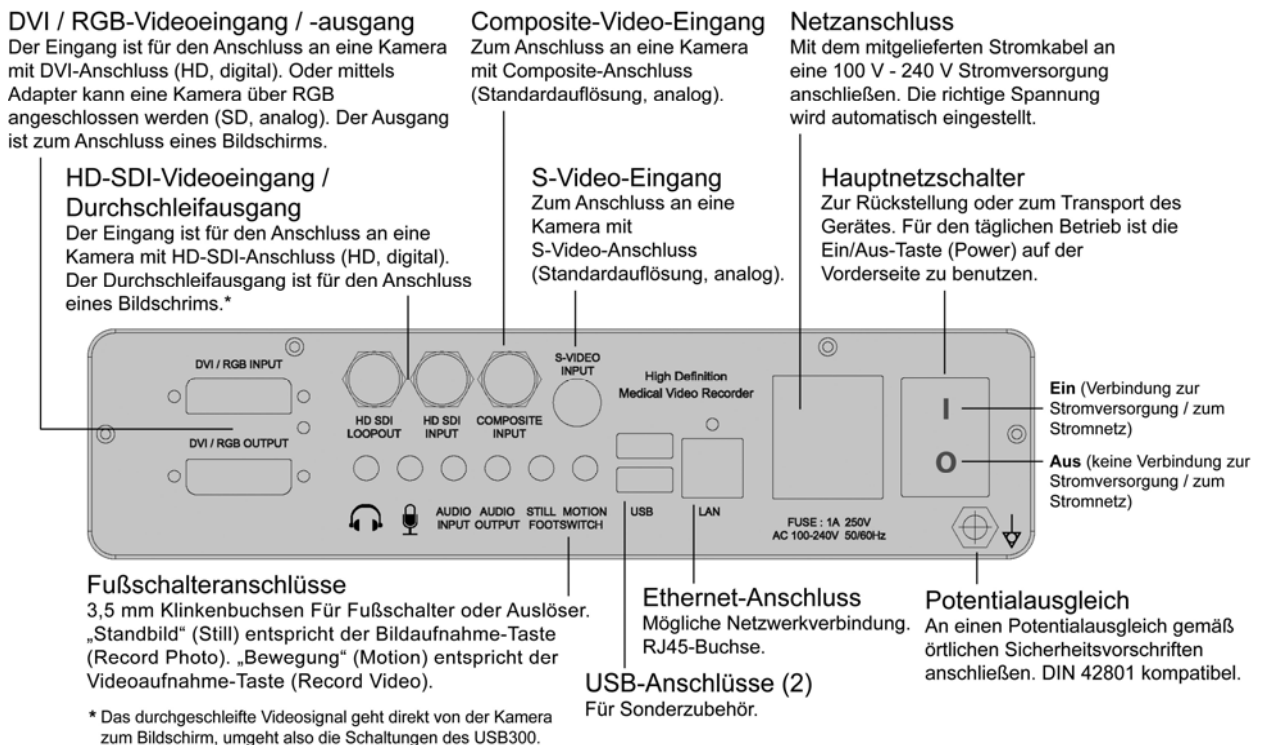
DVI / RGB-Videoeingang / -ausgang
Der Eingang ist für den Anschluss an eine Kamera mit DVI-Anschluss (HD, digital). Oder mittels Adapter kann eine Kamera über RGB angeschlossen werden (SD, analog). Der Ausgang ist zum Anschluss eines Bildschirms.

Composite-Video-Eingang
Zum Anschluss an eine Kamera mit Composite-Anschluss (Standardauflösung, analog).

Netzanschluss
Mit dem mitgelieferten Stromkabel an eine 100 V - 240 V Stromversorgung anschließen. Die richtige Spannung wird automatisch eingestellt.

HD-SDI-Videoeingang / Durchschleifausgang
Der Eingang ist für den Anschluss an eine Kamera mit HD-SDI-Anschluss (HD, digital). Der Durchschleifausgang ist für den Anschluss eines Bildschrims.*

S-Video-Eingang
Zum Anschluss an eine Kamera mit S-Video-Anschluss (Standardauflösung, analog).

Hauptnetzschalter
Zur Rückstellung oder zum Transport des Gerätes. Für den täglichen Betrieb ist die Ein/Aus-Taste (Power) auf der Vorderseite zu benutzen.

DVI / RGB INPUT
DVI / RGB OUTPUT
HD SDI LOOPOUT
HD SDI INPUT
COMPOSITE INPUT
S-VIDEO INPUT
High Definition Medical Video Recorder
AUDIO INPUT
AUDIO OUTPUT
STILL
MOTION
FOOTSWITCH
USB
LAN
FUSE : 1A 250V
AC 100-240V 50/60Hz
I
O

Ein (Verbindung zur Stromversorgung / zum Stromnetz)

Aus (keine Verbindung zur Stromversorgung / zum Stromnetz)

Fußschalteranschlüsse
3,5 mm Klinkenbuchsen Für Fußschalter oder Auslöser. „Standbild" (Still) entspricht der Bildaufnahme-Taste (Record Photo). „Bewegung" (Motion) entspricht der Videoaufnahme-Taste (Record Video).

Ethernet-Anschluss
Mögliche Netzwerkverbindung. RJ45-Buchse.

Potentialausgleich
An einen Potentialausgleich gemäß örtlichen Sicherheitsvorschriften anschließen. DIN 42801 kompatibel.

USB-Anschlüsse (2)
Für Sonderzubehör.

* Das durchgeschleifte Videosignal geht direkt von der Kamera zum Bildschirm, umgeht also die Schaltungen des USB300.